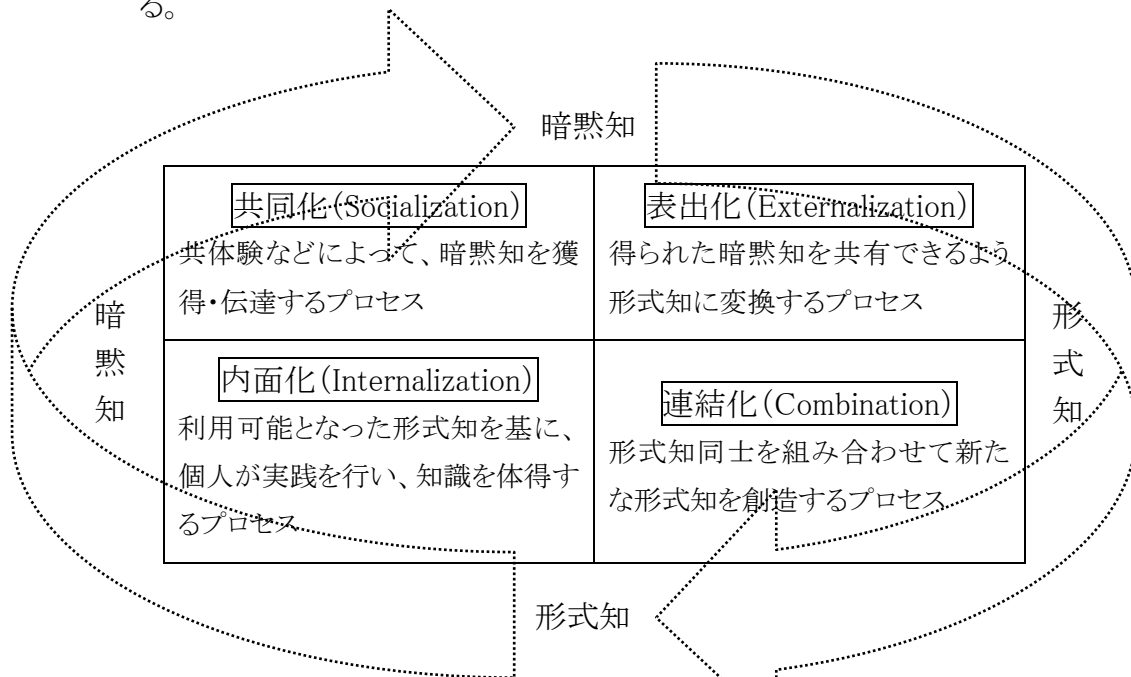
る。

暗黙知

| 共同化(Socialization) 共体験などによって、暗黙知を獲得・伝達するプロセス | 表出化(Externalization) 得られた暗黙知を共有できるよう形式知に変換するプロセス |
|---|---|
| 内面化(Internalization) 利用可能となった形式知を基に、個人が実践を行い、知識を体得するプロセス | 連結化(Combination) 形式知同士を組み合わせて新たな形式知を創造するプロセス |

暗黙知

形式知

形式知